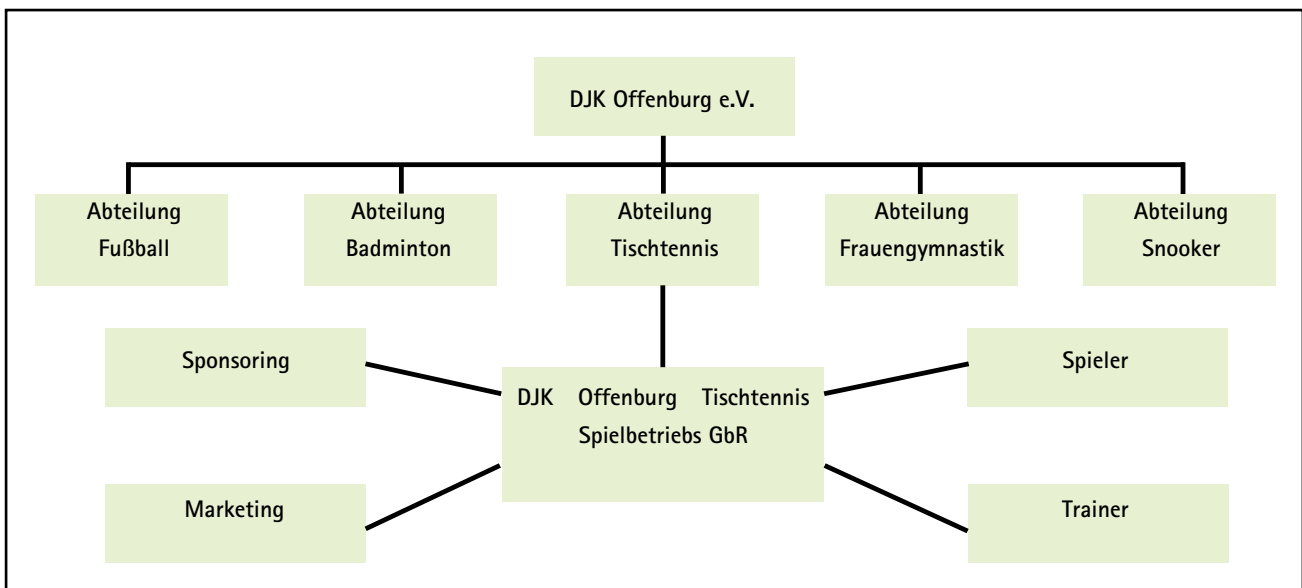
DJK Offenburg e.V.

Abteilung Fußball

Abteilung Badminton

Abteilung Tischtennis

Abteilung Frauengymnastik

Abteilung Snooker

Sponsoring

DJK Offenburg Tischtennis Spielbetriebs GbR

Spieler

Marketing

Trainer